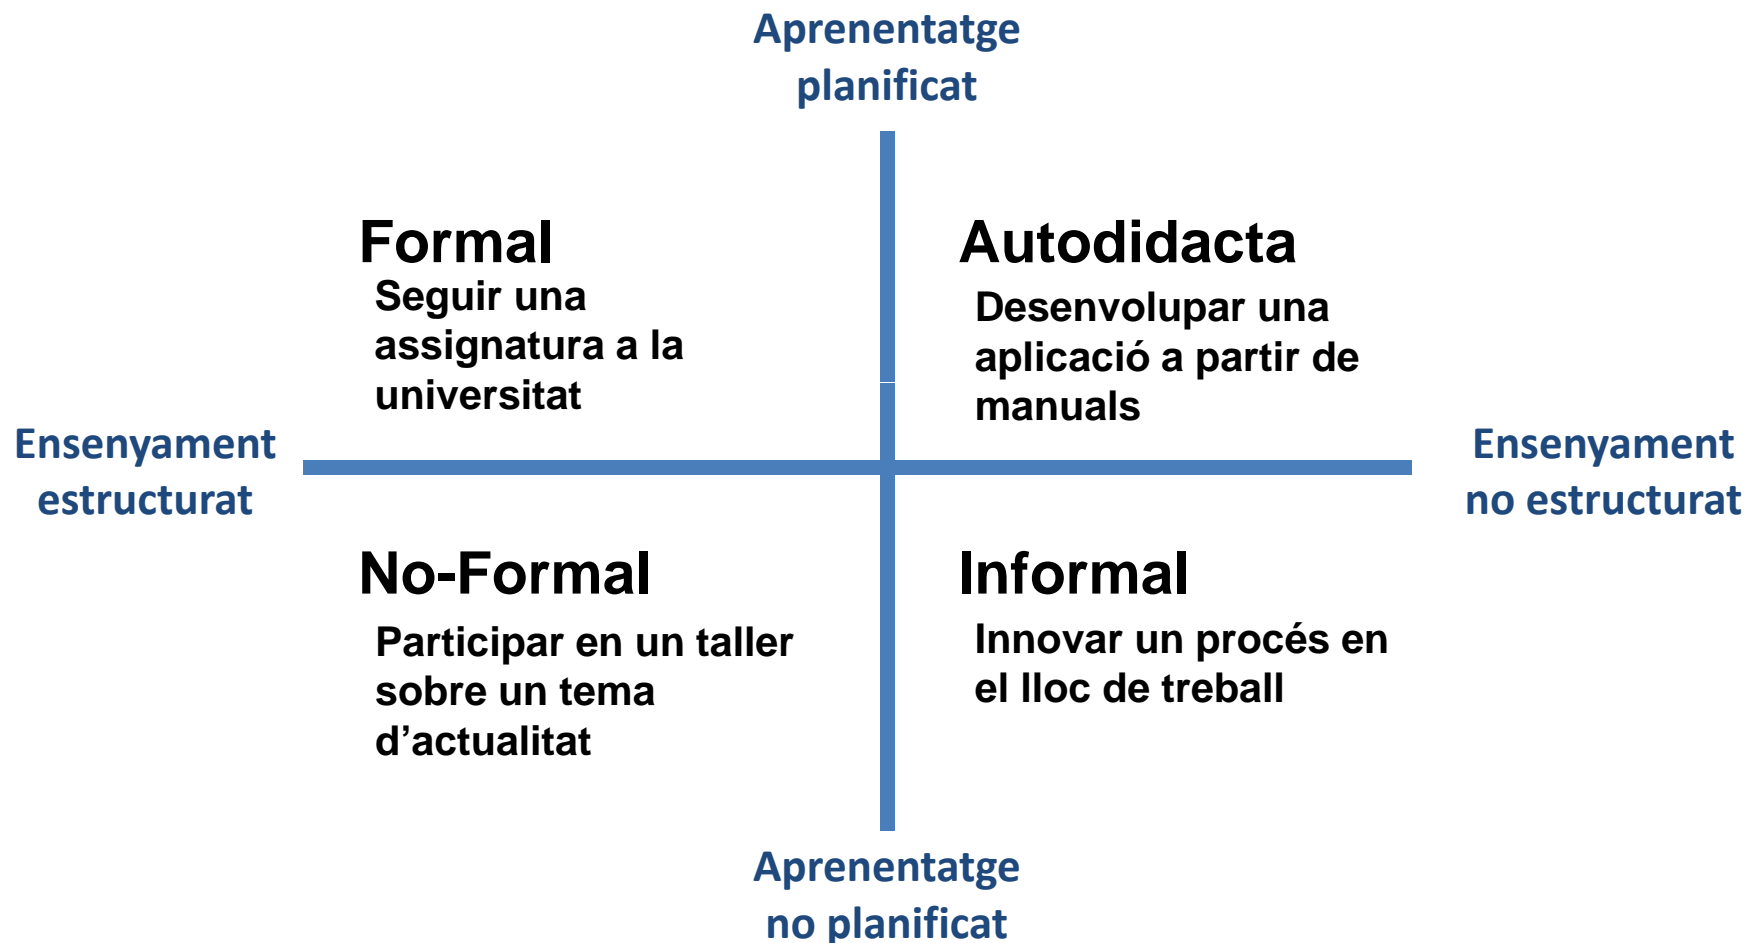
Aprenentatge planificat

Formal
Seguir una assignatura a la universitat

Autodidacta
Desenvolupar una aplicació a partir de manuals

Ensenyament estructurat

Ensenyament no estructurat

No-Formal
Participar en un taller sobre un tema d'actualitat

Informal
Innovar un procés en el lloc de treball

Aprenentatge no planificat